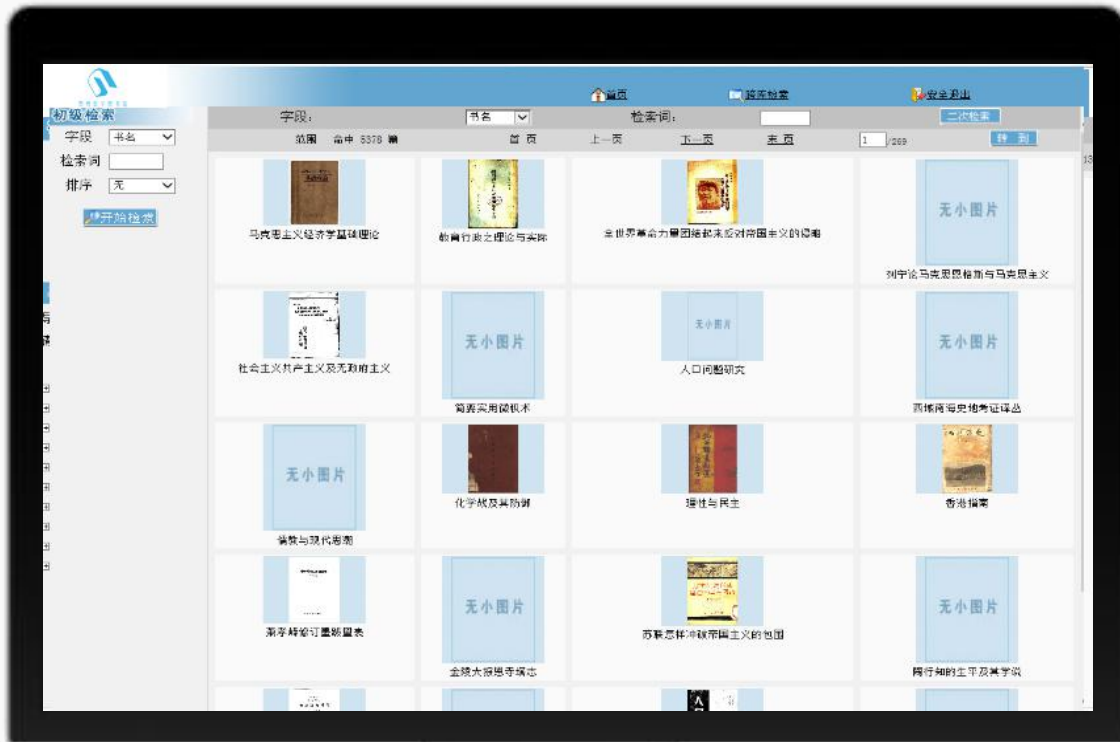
首页 跨库检索 安全退出

初级检索
字段 书名
检索词
排序 无
开始检索

字段: 书名 检索词: 二次检索

范围 命中 5378 册 首页 上一页 下一页 末页 1 /269 转到

马克思主义经济学基础理论
教育行政之理论与实际
全世界革命力量团结起来反对帝国主义的侵略
无小图片
列宁论马克思恩格斯与马克思主义

社会主义共产主义及无政府主义
无小图片
简要实用袖珍术
无小图片
人口问题研究
无小图片
西域南海史地考证译丛

无小图片
佛教与现代思潮
化学战及其防御
理性与民主
香港指南

潮汐时间订量规量表
无小图片
金陵大报恩寺塔志
苏联怎样冲破帝国主义的包围
无小图片
陶行知的生平及其学说